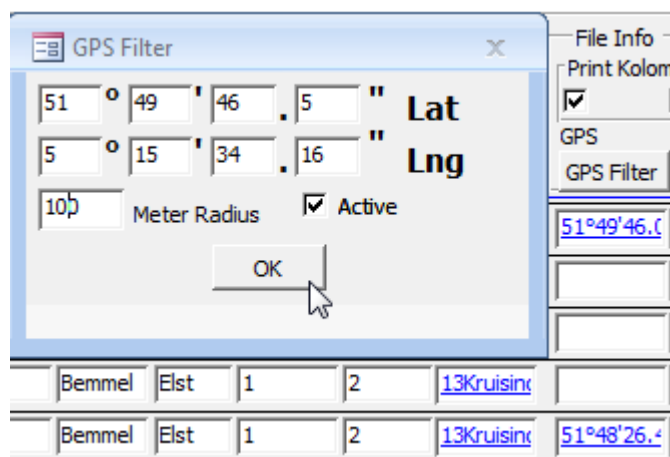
GPS Filter x

51 o 49 ' 46 . 5 " Lat

5 o 15 ' 34 . 16 " Lng

100 Meter Radius ☑ Active

OK

File Info
Print Kolom
☑
GPS
GPS Filter

51°49'46.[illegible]

Bemmel Elst 1 2 13Kruisin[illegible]

Bemmel Elst 1 2 13Kruisin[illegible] 51°48'26.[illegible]